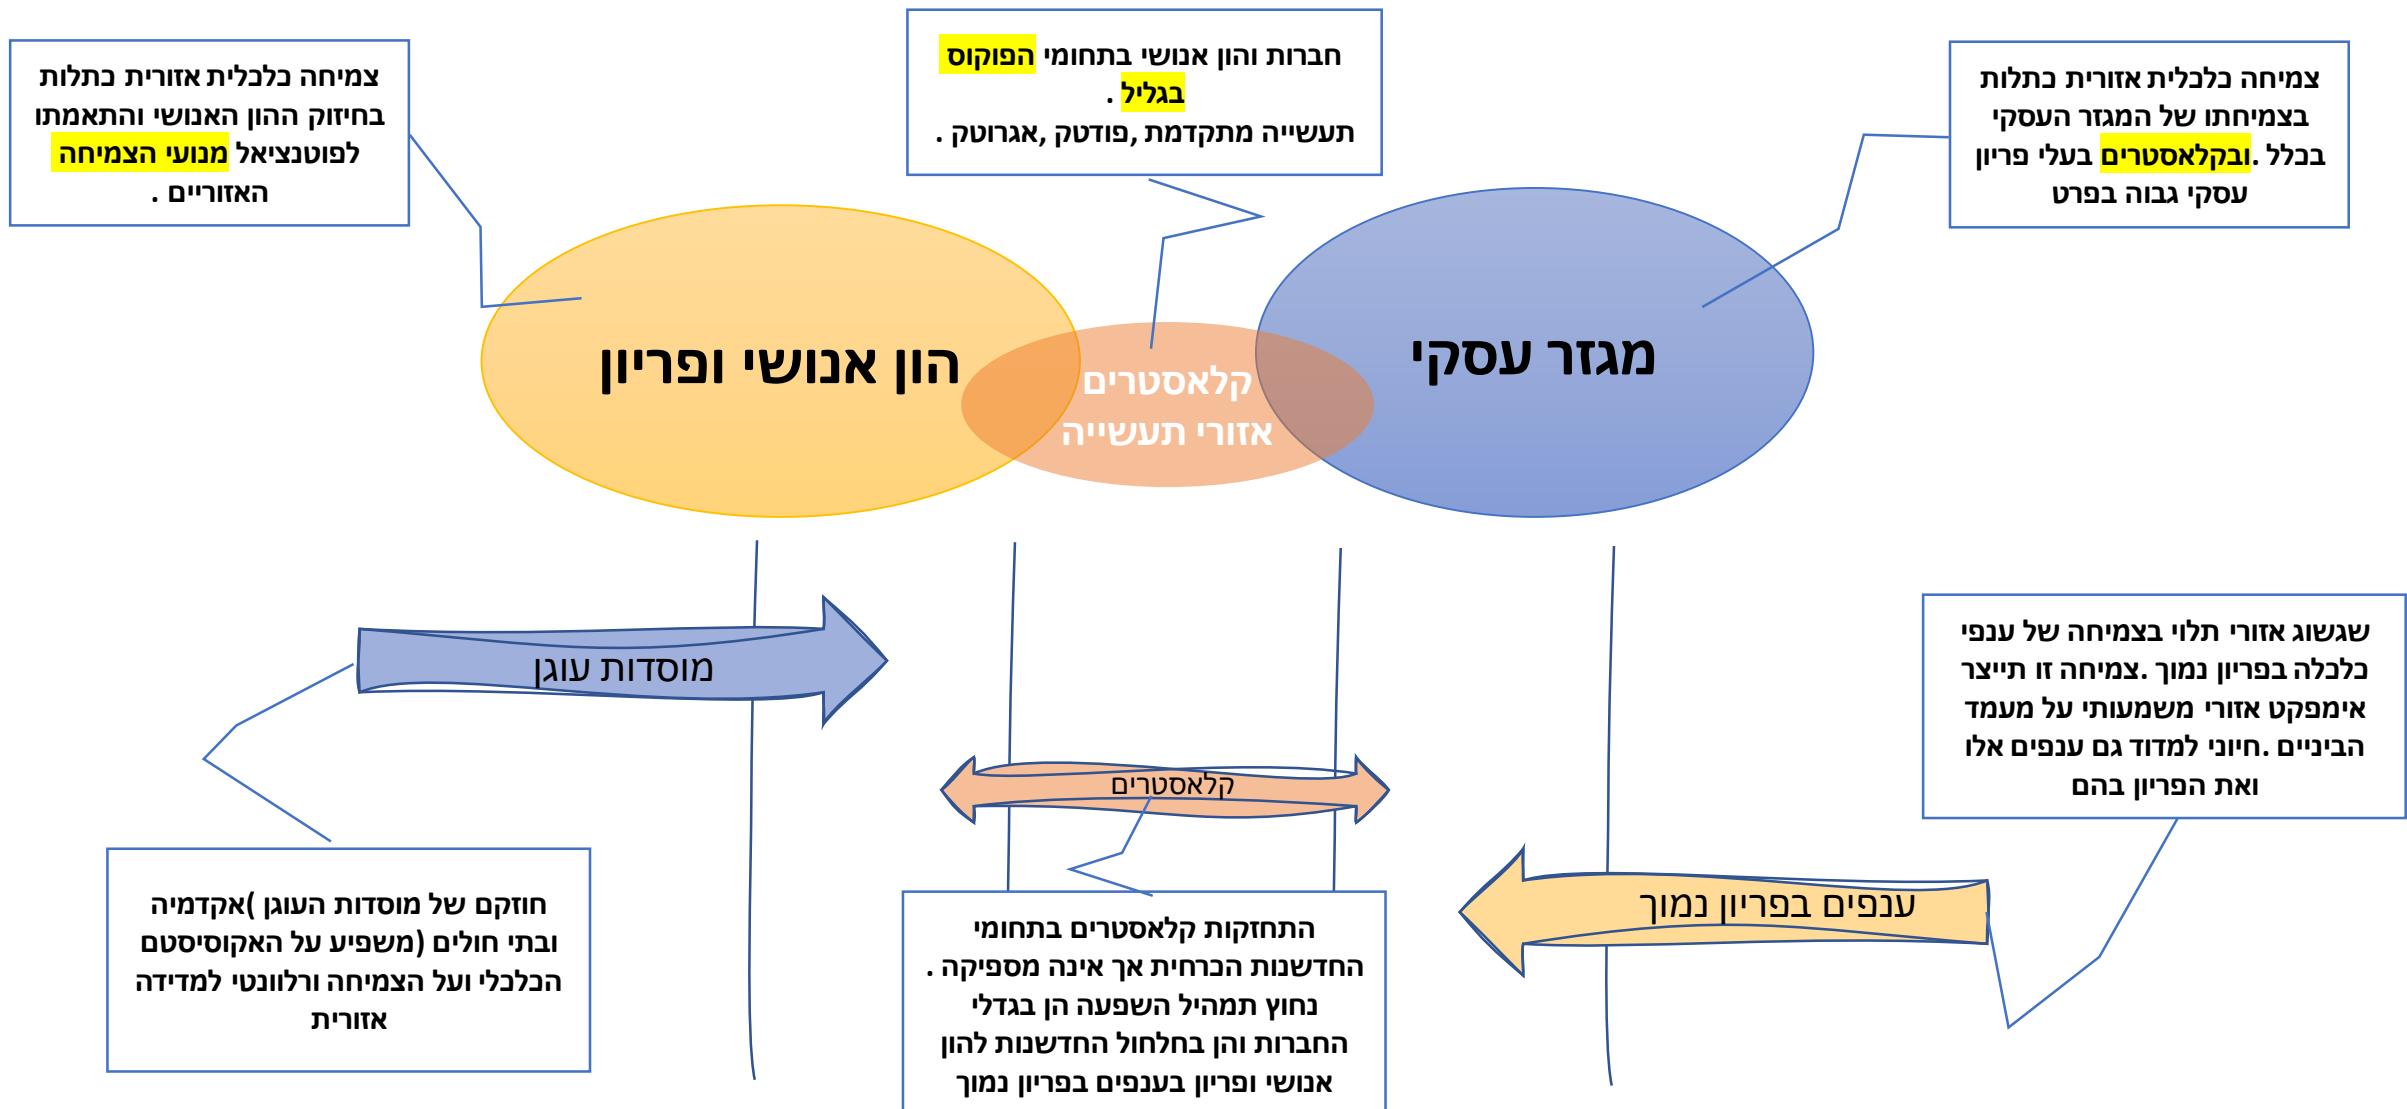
צמיחה כלכלית אזורית כתלות בחיזוק ההון האנושי והתאמתו לפוטנציאל מנועי הצמיחה האזוריים .

חברות והון אנושי בתחומי הפוקוס בגליל .
תעשייה מתקדמת, פודטק, אגרוטק .

צמיחה כלכלית אזורית כתלות בצמיחתו של המגזר העסקי בכלל .ובקלאסטרים בעלי פריון עסקי גבוה בפרט

הון אנושי ופריון

קלאסטרים
אזורי תעשייה

מגזר עסקי

שגשוג אזורי תלוי בצמיחה של ענפי כלכלה בפריון נמוך .צמיחה זו תייצר אימפקט אזורי משמעותי על מעמד הביניים .חיוני למדוד גם ענפים אלו ואת הפריון בהם

מוסדות עוגן

קלאסטרים

ענפים בפריון נמוך

חוזקם של מוסדות העוגן )אקדמיה ובתי חולים (משפיע על האקוסיסטם הכלכלי ועל הצמיחה ורלוונטי למדידה אזורית

התחזקות קלאסטרים בתחומי החדשנות הכרחית אך אינה מספיקה .
נחוץ תמהיל השפעה הן בגדלי החברות והן בחלחול החדשנות להון אנושי ופריון בענפים בפריון נמוך